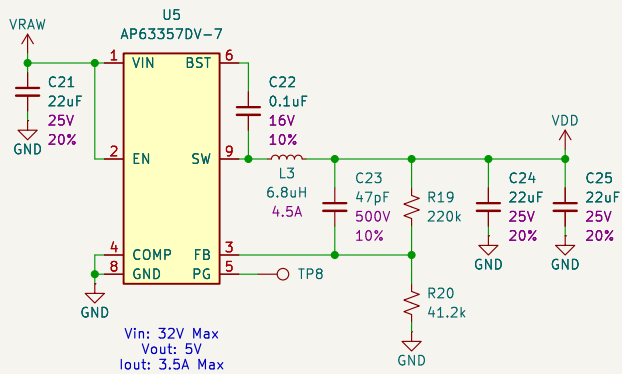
VRAW

U5
AP63357DV-7

1 VIN
2 EN
4 COMP
8 GND
6 BST
9 SW
3 FB
5 PG

C21
22uF
25V
20%
GND

C22
0.1uF
16V
10%

L3
6.8uH
4.5A

C23
47pF
500V
10%

R19
220k

R20
41.2k
GND

TP8

VDD

C24
22uF
25V
20%
GND

C25
22uF
25V
20%
GND

GND

Vin: 32V Max
Vout: 5V
Iout: 3.5A Max